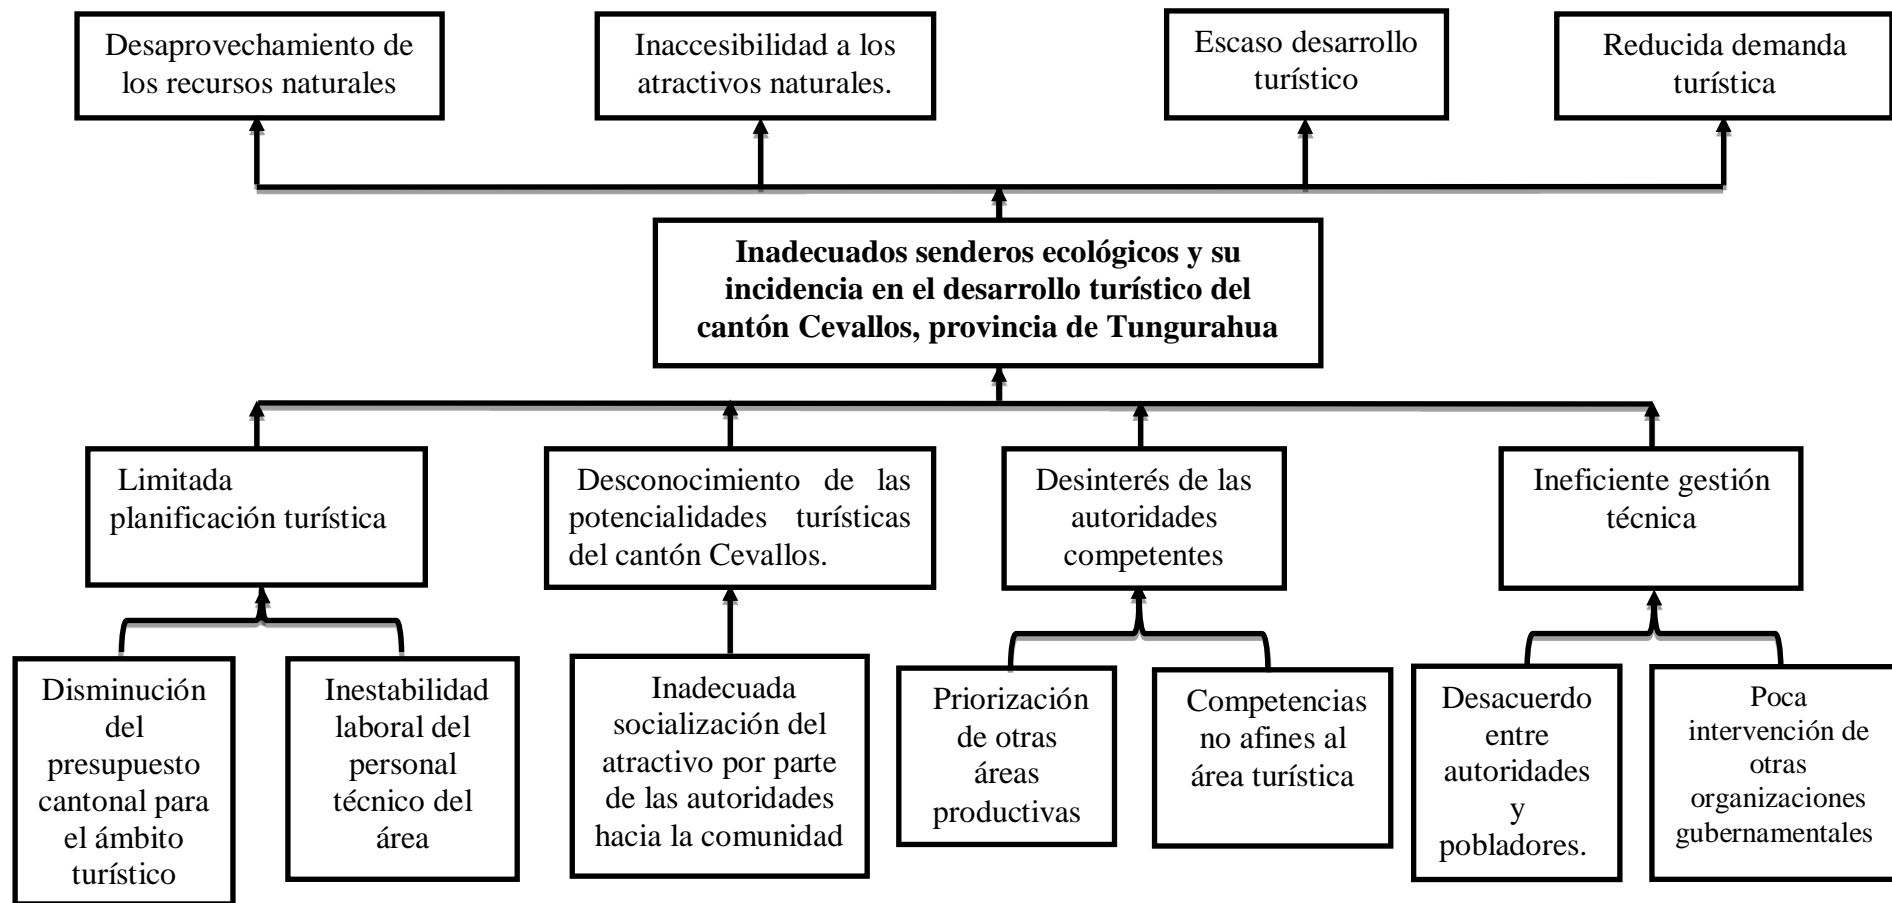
Desaprovechamiento de los recursos naturales

Inaccesibilidad a los atractivos naturales.

Escaso desarrollo turístico

Reducida demanda turística

**Inadecuados senderos ecológicos y su incidencia en el desarrollo turístico del cantón Cevallos, provincia de Tungurahua**

Limitada planificación turística

Desconocimiento de las potencialidades turísticas del cantón Cevallos.

Desinterés de las autoridades competentes

Ineficiente gestión técnica

Disminución del presupuesto cantonal para el ámbito turístico

Inestabilidad laboral del personal técnico del área

Inadecuada socialización del atractivo por parte de las autoridades hacia la comunidad

Priorización de otras áreas productivas

Competencias no afines al área turística

Desacuerdo entre autoridades y pobladores.

Poca intervención de otras organizaciones gubernamentales